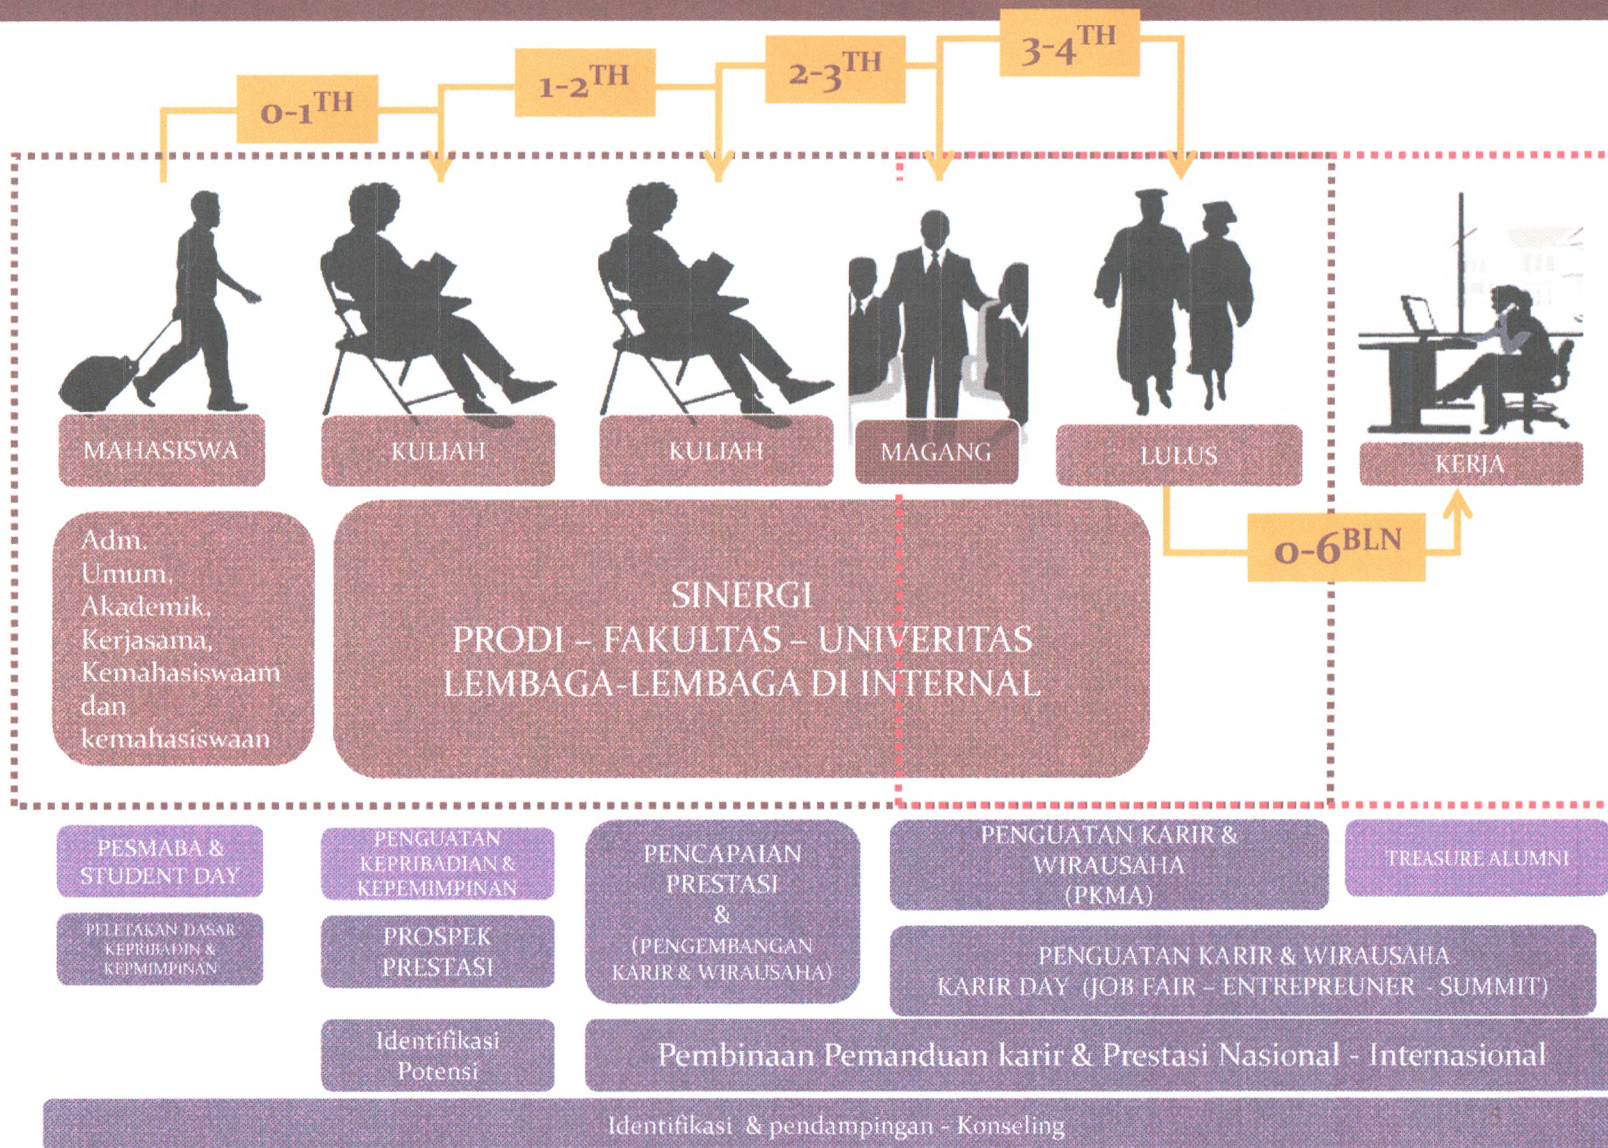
0-1$^{TH}$

1-2$^{TH}$

2-3$^{TH}$

3-4$^{TH}$

MAHASISWA

KULIAH

KULIAH

MAGANG

LULUS

KERJA

0-6$^{BLN}$

Adm, Umum, Akademik, Kerjasama, Kemahasiswaam dan kemahasiswaan

SINERGI
PRODI – FAKULTAS – UNIVERITAS
LEMBAGA-LEMBAGA DI INTERNAL

PESMABA & STUDENT DAY

PELETAKAN DASAR KEPRIBADIAN & KEPEMIMPINAN

PENGUATAN KEPRIBADIAN & KEPEMIMPINAN

PROSPEK PRESTASI

Identifikasi Potensi

PENCAPAIAN PRESTASI & (PENGEMBANGAN KARIR & WIRAUSAHA)

PENGUATAN KARIR & WIRAUSAHA (PKMA)

TREASURE ALUMNI

PENGUATAN KARIR & WIRAUSAHA
KARIR DAY (JOB FAIR – ENTREPREUNER - SUMMIT)

Pembinaan Pemanduan karir & Prestasi Nasional - Internasional

Identifikasi & pendampingan - Konseling